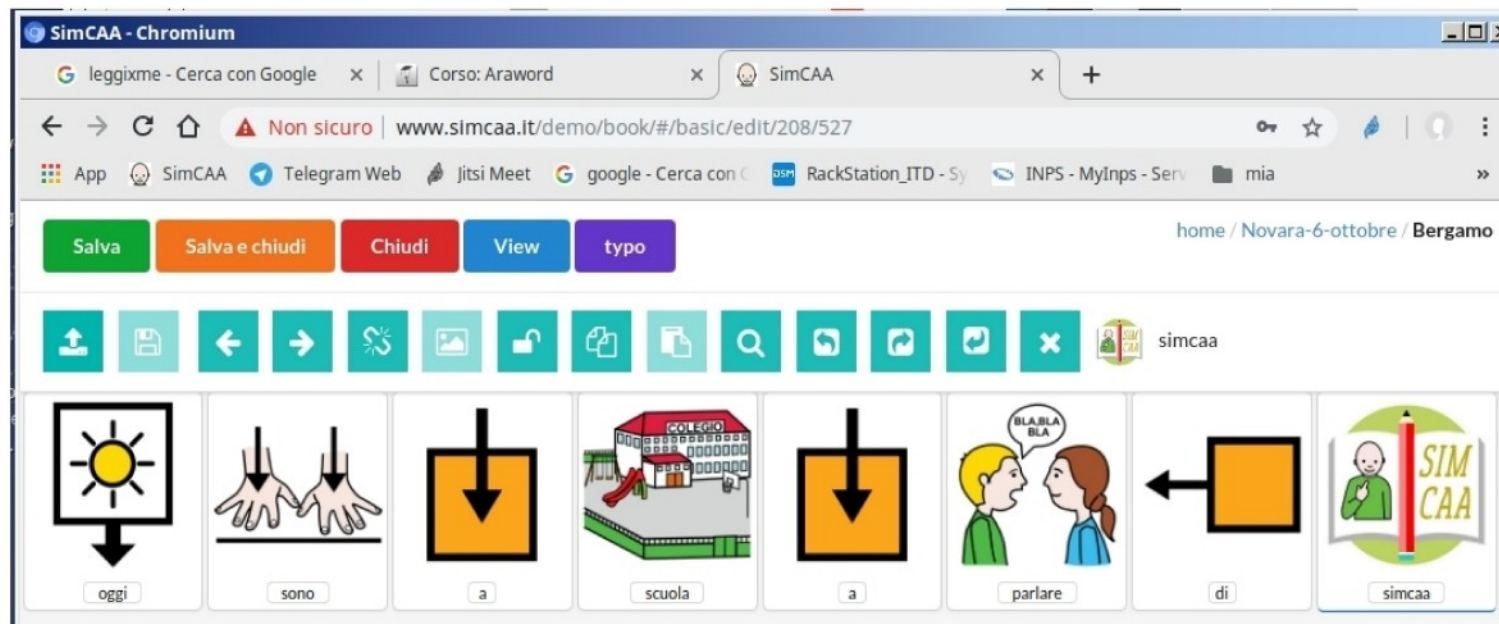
SimCAA - Chromium

leggixme - Cerca con Google × Corso: Araword × SimCAA × +

Non sicuro | www.simcaa.it/demo/book/#/basic/edit/208/527

App SimCAA Telegram Web Jitsi Meet google - Cerca con G RackStation_ITD - Sy INPS - MyInps - Serv mia »

Salva Salva e chiudi Chiudi View typo

home / Novara-6-ottobre / Bergamo

simcaa

COLEGIO

BLA,BLA BLA

SIM CAA

oggi sono a scuola a parlare di simcaa